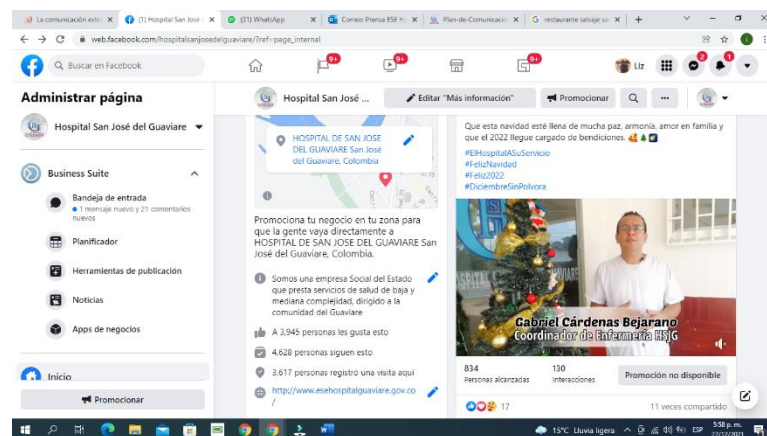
La comunicación exte × (1) Hospital San José × (31) WhatsApp × Correo Prensa ESE H × Plan-de-Comunicac × restaurante salvaje × +

web.facebook.com/hospitalsanjosedelguaviare/?ref=page_internal

Buscar en Facebook

9+ 9+ 9+

Liz

2 1

Administrar página

Hospital San José del Guaviare

Business Suite

Bandeja de entrada
• 1 mensaje nuevo y 21 comentarios nuevos

Planificador

Herramientas de publicación

Noticias

Apps de negocios

Inicio

Promocionar

Hospital San José ...

Editar "Más información"

Promocionar

HOSPITAL DE SAN JOSE DEL GUAVIARE San José del Guaviare, Colombia

Promociona tu negocio en tu zona para que la gente vaya directamente a HOSPITAL DE SAN JOSE DEL GUAVIARE San José del Guaviare, Colombia.

Somos una empresa Social del Estado que presta servicios de salud de baja y mediana complejidad, dirigido a la comunidad del Guaviare

A 3,945 personas les gusta esto

4,628 personas siguen esto

3,617 personas registró una visita aquí

http://www.esehospitalguaviare.gov.co/

Que esta navidad esté llena de mucha paz, armonía, amor en familia y que el 2022 llegue cargado de bendiciones.

#ElHospitalASuServicio
#FelizNavidad
#Feliz2022
#DiciembreSinPolvora

Gabriel Cárdenas Bejarano
Coordinador de Enfermería HSJG

834
Personas alcanzadas

130
Interacciones

Promoción no disponible

17

11 veces compartido

15°C Lluvia ligera ESP 5:58 p. m. 27/12/2021